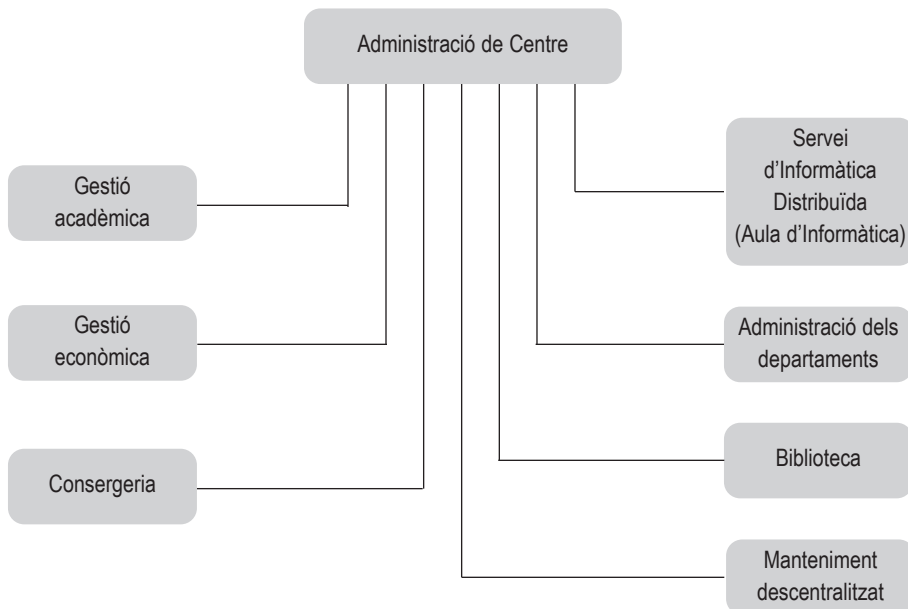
Administració de Centre

Gestió acadèmica

Gestió econòmica

Consergeria

Servei d'Informàtica Distribuïda (Aula d'Informàtica)

Administració dels departaments

Biblioteca

Manteniment descentralitzat